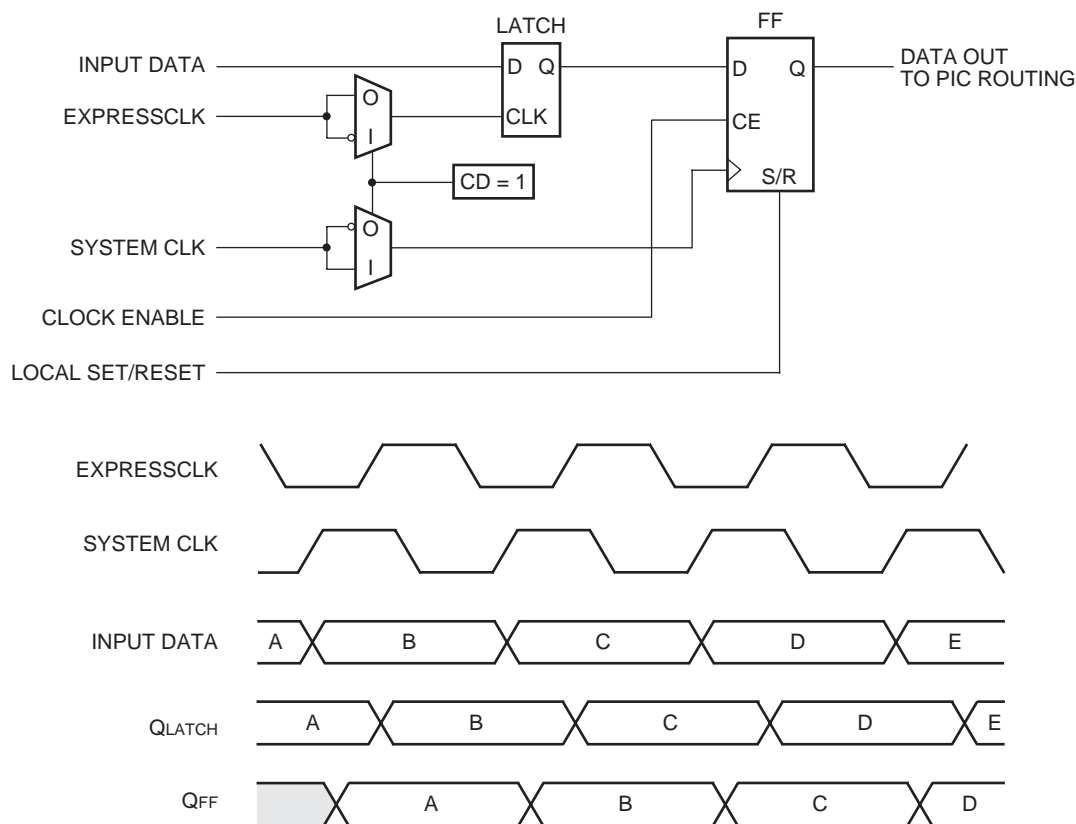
LATCH

FF

INPUT DATA

D Q

D Q

DATA OUT TO PIC ROUTING

EXPRESSCLK

O

I

CLK

CE

CD = 1

S/R

SYSTEM CLK

O

I

CLOCK ENABLE

LOCAL SET/RESET

EXPRESSCLK

SYSTEM CLK

INPUT DATA

A B C D E

QLATCH

A B C D E

QFF

A B C D